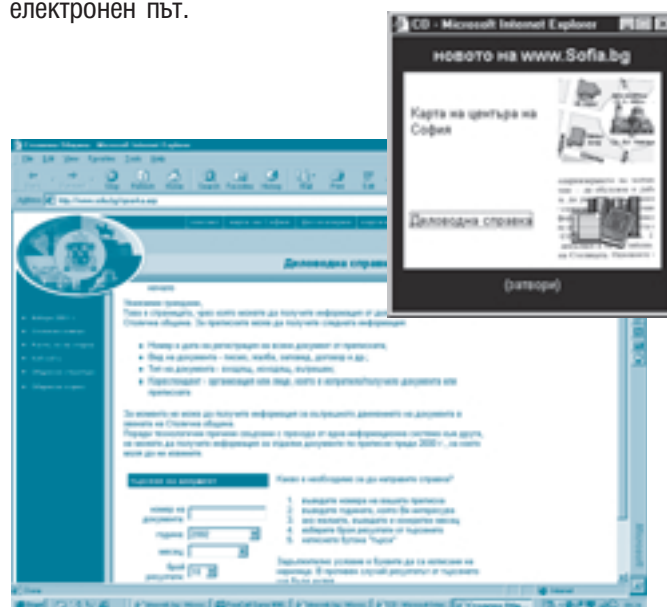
електронен път.

CD - Microsoft Internet Explorer

новото на www.Sofia.bg

Карта на центъра на София

Деловодна справка

(затвори)

Деловодна справ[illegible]

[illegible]

Уважаеми граждани,

Това е страницата, чрез която можете да получите информация от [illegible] Столична община. За преписката може да получите следната информация:

Номер и дата на регистрация на всеки документ от преписката,

Вид на документа - писмо, жалба, заповед, договор и др.;

Тип на документа - входящ, изходящ, вътрешен;

Кореспондент - организация или лице, което е изпратило/получило документа или преписката

За момента не може да получите информация за последното движение на документа в звената на Столична община.

Поради технологични причини свързани с прехода от една информационна система към друга, не можете да получите информация за подадени документи по преписки преди 2000 г., за които може да не извлечете.

Търсене на документ

номер на документ

година 2002

месец

брой резултати

Какво е необходимо за да направите справка?

1. въведете номера на вашата преписка
2. въведете годината, която Ви интересува
3. ако желаете, въведете и конкретен месец
4. изберете броя резултати от търсенето
5. натиснете бутона "търси"

Задължителни условия е буквите да са изписани на кирилица. В противен случай резултатът от търсенето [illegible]